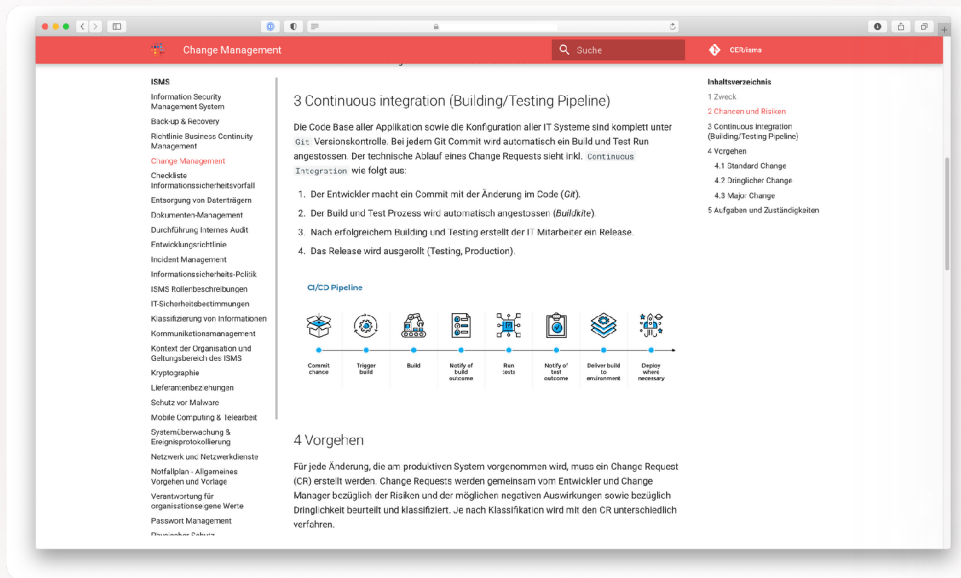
Change Management

Suche

CEbusinu

ISMS

Information Security Management System

Back-up & Recovery

Richtlinie Business Continuity Management

Change Management

Checkliste Informationssicherheitsvorfall

Entsorgung von Datenträgern

Dokumenten-Management

Durchführung Internes Audit

Entwicklungsrichtlinie

Incident Management

Informationssicherheits-Politik

ISMS Rollenbeschreibungen

IT-Sicherheitsbestimmungen

Klassifizierung von Informationen

Kommunikationsmanagement

Kontext der Organisation und Geltungsbereich des ISMS

Kryptographie

Lieferantenbeziehungen

Schutz vor Malware

Mobile Computing & Telearbeit

Systemüberwachung & Ereignisprotokollierung

Netzwerk und Netzwerkdienste

Notfallplan - Allgemeines Vorgehen und Vorlage

Verantwortung für organisationseigene Werte

Passwort Management

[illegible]

3 Continuous integration (Building/Testing Pipeline)

Die Code Base aller Applikation sowie die Konfiguration aller IT Systeme sind komplett unter Git Versionskontrolle. Bei jedem Git Commit wird automatisch ein Build und Test Run angestossen. Der technische Ablauf eines Change Requests sieht inkl. Continuous Integration wie folgt aus:

1. Der Entwickler macht ein Commit mit der Änderung im Code (Git).
2. Der Build und Test Prozess wird automatisch angestossen (Buildkite).
3. Nach erfolgreichem Building und Testing erstellt der IT Mitarbeiter ein Release.
4. Das Release wird ausgerollt (Testing, Production).

CI/CD Pipeline

Commit change

Trigger build

Build

Notify of build outcome

Run tests

Notify of test outcome

Deliver build to environment

Deploy where necessary

4 Vorgehen

Für jede Änderung, die am produktiven System vorgenommen wird, muss ein Change Request (CR) erstellt werden. Change Requests werden gemeinsam vom Entwickler und Change Manager bezüglich der Risiken und der möglichen negativen Auswirkungen sowie bezüglich Dringlichkeit beurteilt und klassifiziert. Je nach Klassifikation wird mit den CR unterschiedlich verfahren.

Inhaltsverzeichnis

1 Zweck

2 Chancen und Risiken

3 Continuous integration (Building/Testing Pipeline)

4 Vorgehen

4.1 Standard Change

4.2 Dringlicher Change

4.3 Major Change

5 Aufgaben und Zuständigkeiten